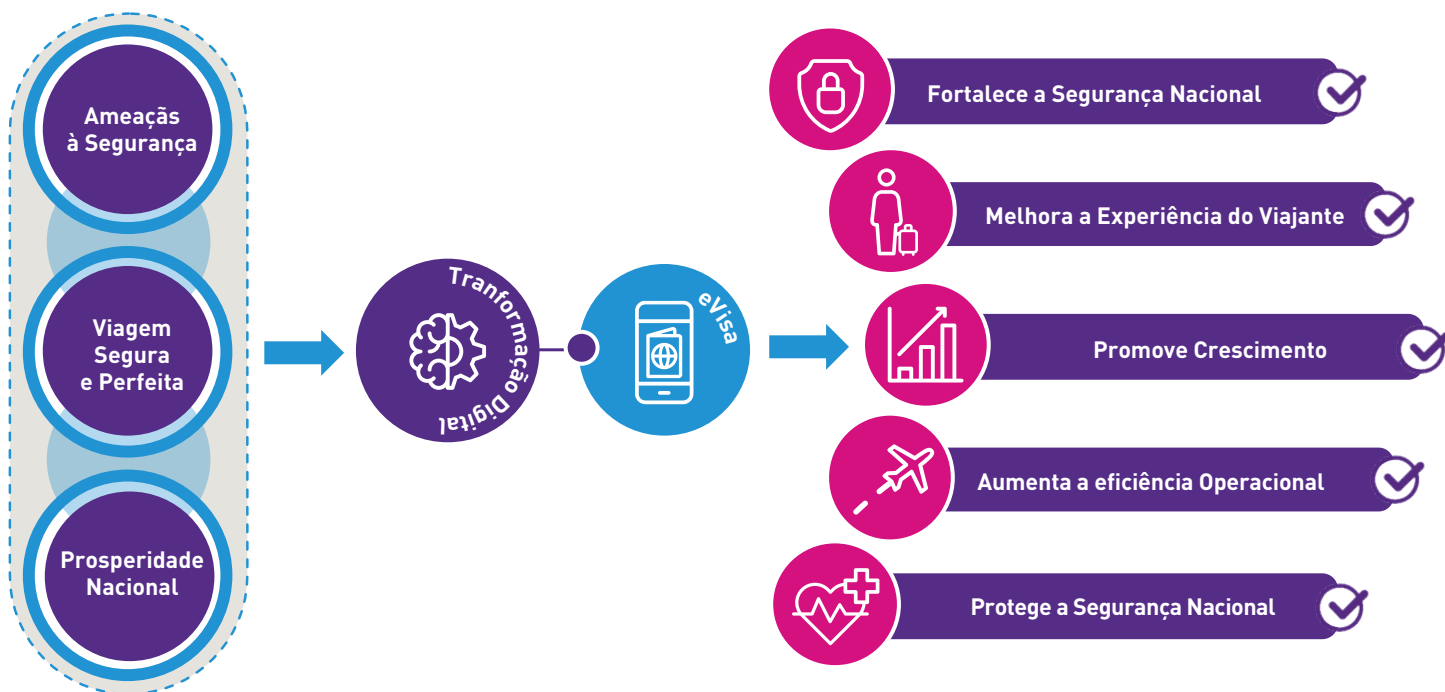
Ameaças à Segurança

Viagem Segura e Perfeita

Prosperidade Nacional

Tranformação Digital

eVisa

Fortalece a Segurança Nacional

Melhora a Experiência do Viajante

Promove Crescimento

Aumenta a eficiência Operacional

Protege a Segurança Nacional